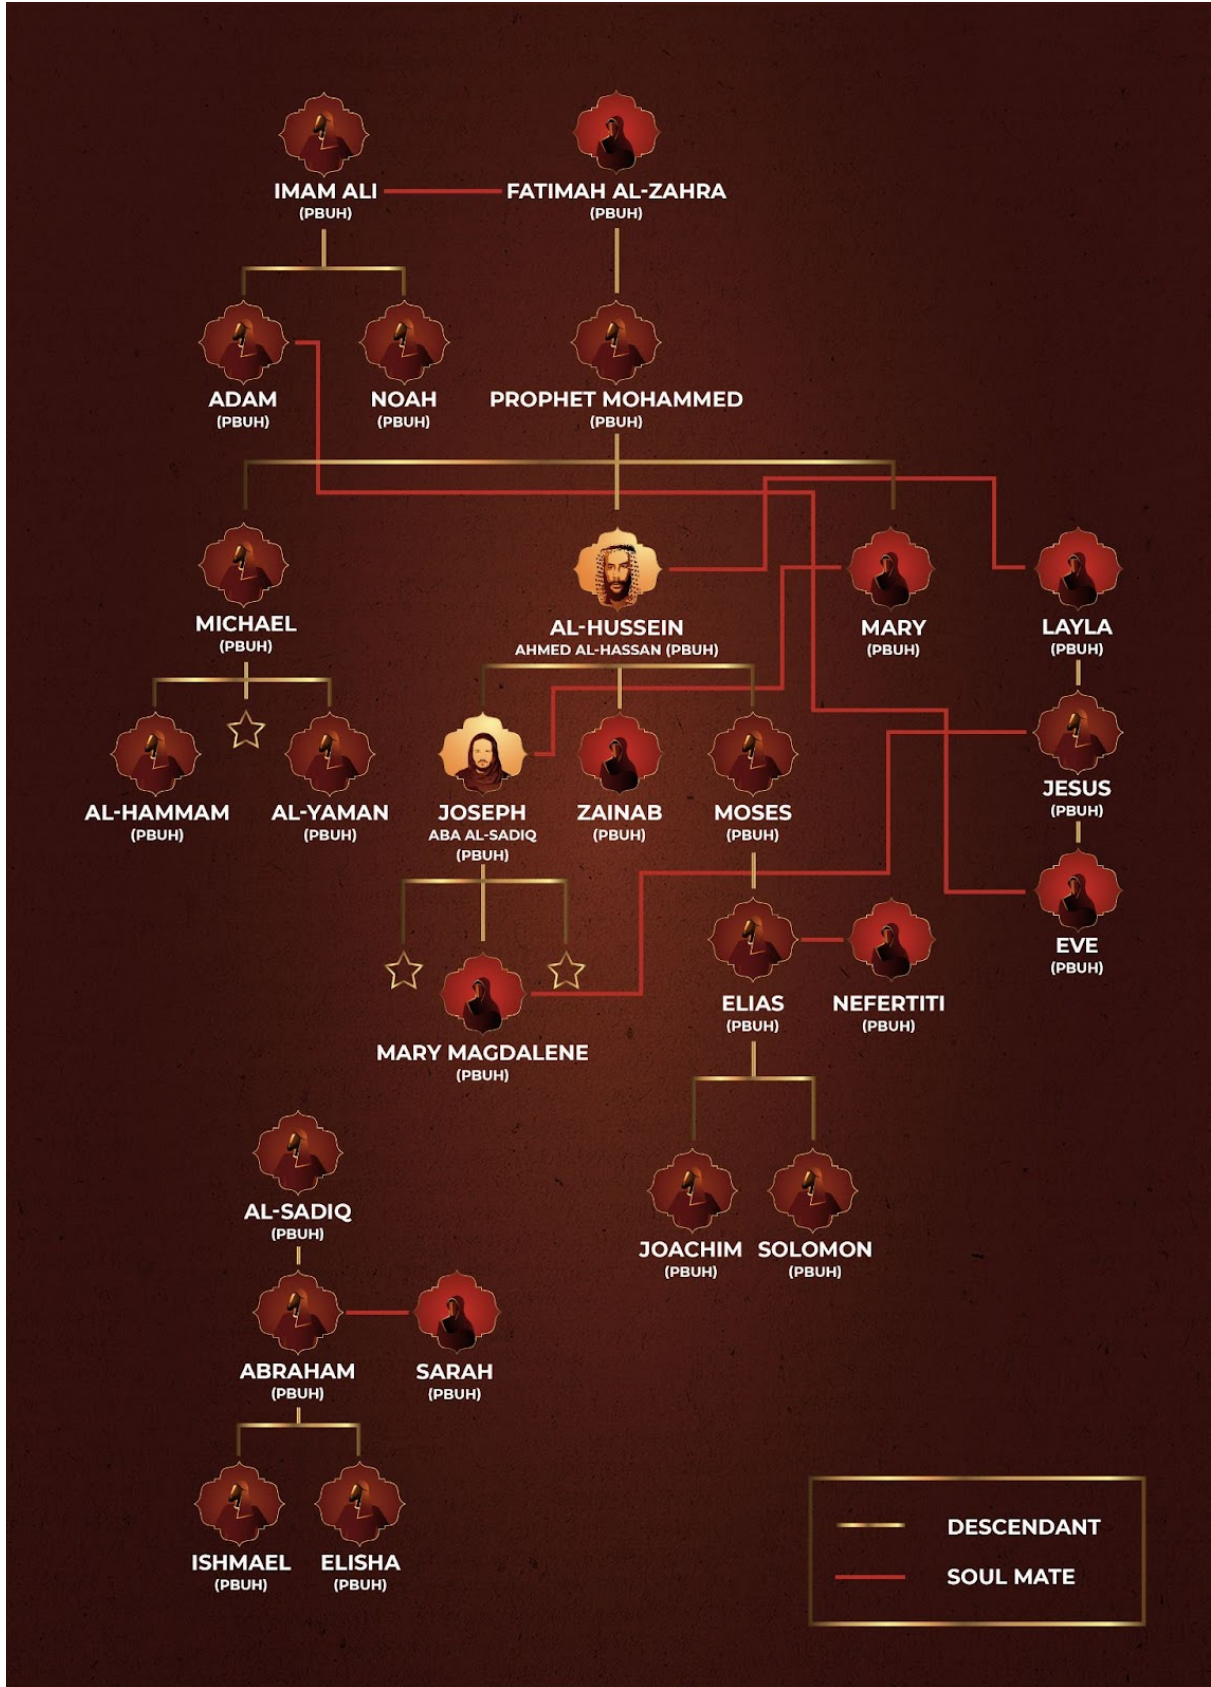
IMAM ALI
(PBUH)

FATIMAH AL-ZAHRA
(PBUH)

ADAM
(PBUH)

NOAH
(PBUH)

PROPHET MOHAMMED
(PBUH)

MICHAEL
(PBUH)

AL-HUSSEIN
AHMED AL-HASSAN (PBUH)

MARY
(PBUH)

LAYLA
(PBUH)

AL-HAMMAM
(PBUH)

AL-YAMAN
(PBUH)

JOSEPH
ABA AL-SADIQ
(PBUH)

ZAINAB
(PBUH)

MOSES
(PBUH)

JESUS
(PBUH)

EVE
(PBUH)

ELIAS
(PBUH)

NEFERTITI
(PBUH)

MARY MAGDALENE
(PBUH)

AL-SADIQ
(PBUH)

JOACHIM
(PBUH)

SOLOMON
(PBUH)

ABRAHAM
(PBUH)

SARAH
(PBUH)

ISHMAEL
(PBUH)

ELISHA
(PBUH)

DESCENDANT
SOUL MATE